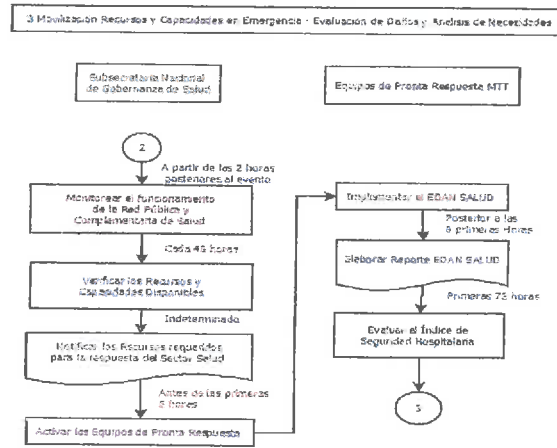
3 Movilizacion Recursos y Capacidades en Emergencia - Evaluación de Daños y Análisis de Necesidades

Subsecretaría Nacional de Gobernanza de Salud

Equipos de Pronta Respuesta MTT

2

A partir de las 2 horas posteriores al evento

Monitorear el funcionamiento de la Red Pública y Complementaria de Salud

Cada 48 horas

Verificar los Recursos y Capacidades Disponibles

Indeterminado

Notificar los Recursos requeridos para la respuesta del Sector Salud

Antes de las primeras 8 horas

Activar los Equipos de Pronta Respuesta

Implementar el EDAN SALUD

Posterior a las 8 primeras Horas

Elaborar Reporte EDAN SALUD

Primeras 72 horas

Evaluar el Índice de Seguridad Hospitalaria

3